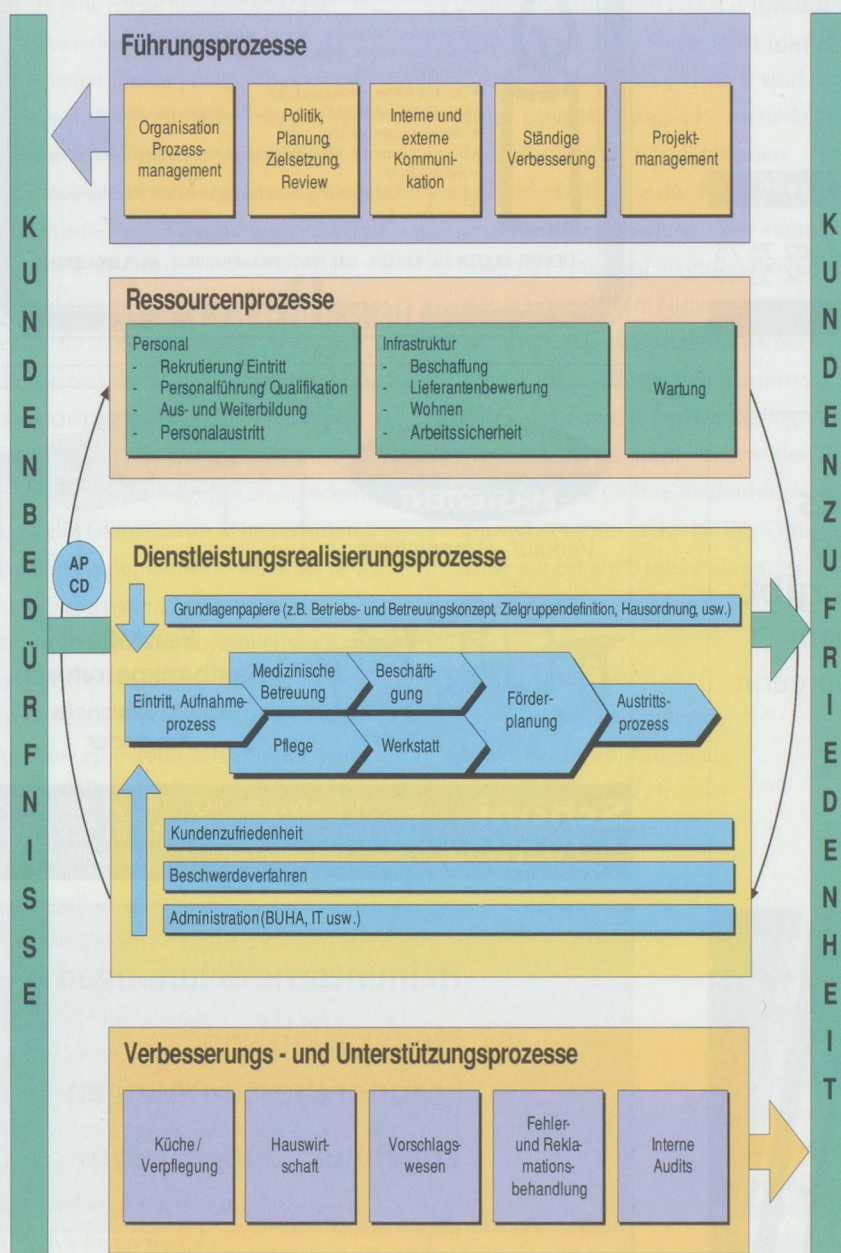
K U N D E N B E D Ü R F N I S S E

Führungsprozesse

Organisation Prozessmanagement

Politik, Planung, Zielsetzung, Review

Interne und externe Kommunikation

Ständige Verbesserung

Projektmanagement

K U N D E N Z U F R I E D E N H E I T

Ressourcenprozesse

Personal
- Rekrutierung/ Eintritt
- Personalführung/ Qualifikation
- Aus- und Weiterbildung
- Personalaustritt

Infrastruktur
- Beschaffung
- Lieferantenbewertung
- Wohnen
- Arbeitssicherheit

Wartung

AP CD

Dienstleistungsrealisierungsprozesse

Grundlagenpapiere (z.B. Betriebs- und Betreuungskonzept, Zielgruppendefinition, Hausordnung, usw.)

Eintritt, Aufnahmeprozess

Medizinische Betreuung

Beschäftigung

Pflege

Werkstatt

Förderplanung

Austrittsprozess

Kundenzufriedenheit

Beschwerdeverfahren

Administration (BUHA, IT usw.)

Verbesserungs - und Unterstützungsprozesse

Küche / Verpflegung

Hauswirtschaft

Vorschlagswesen

Fehler- und Reklamationsbehandlung

Interne Audits